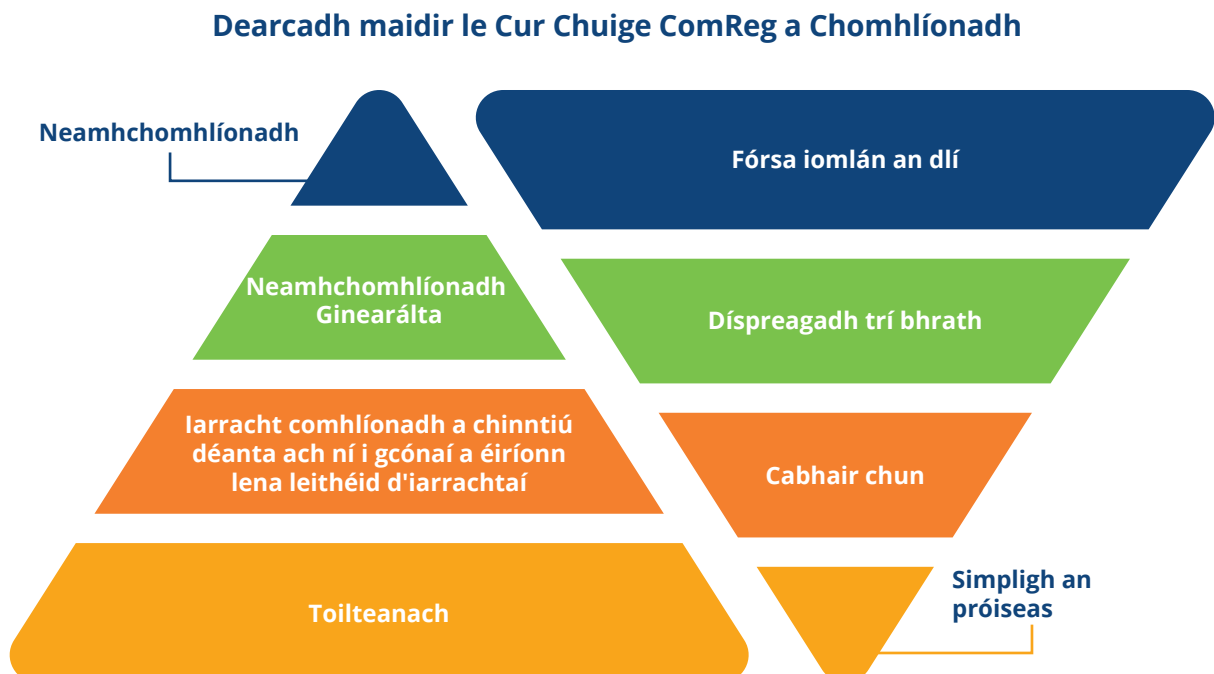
Dearcadh maidir le Cur Chuige ComReg a Chomhlíonadh

Neamhchomhlíonadh

Fórsa iomlán an dlí

Neamhchomhlíonadh Ginearálta

Díspreagadh trí bhrath

Iarracht comhlíonadh a chinntiú déanta ach ní i gcónaí a éiríonn lena leithéid d'iarrachtaí

Cabhair chun

Toilteanach

Simpligh an próiseas